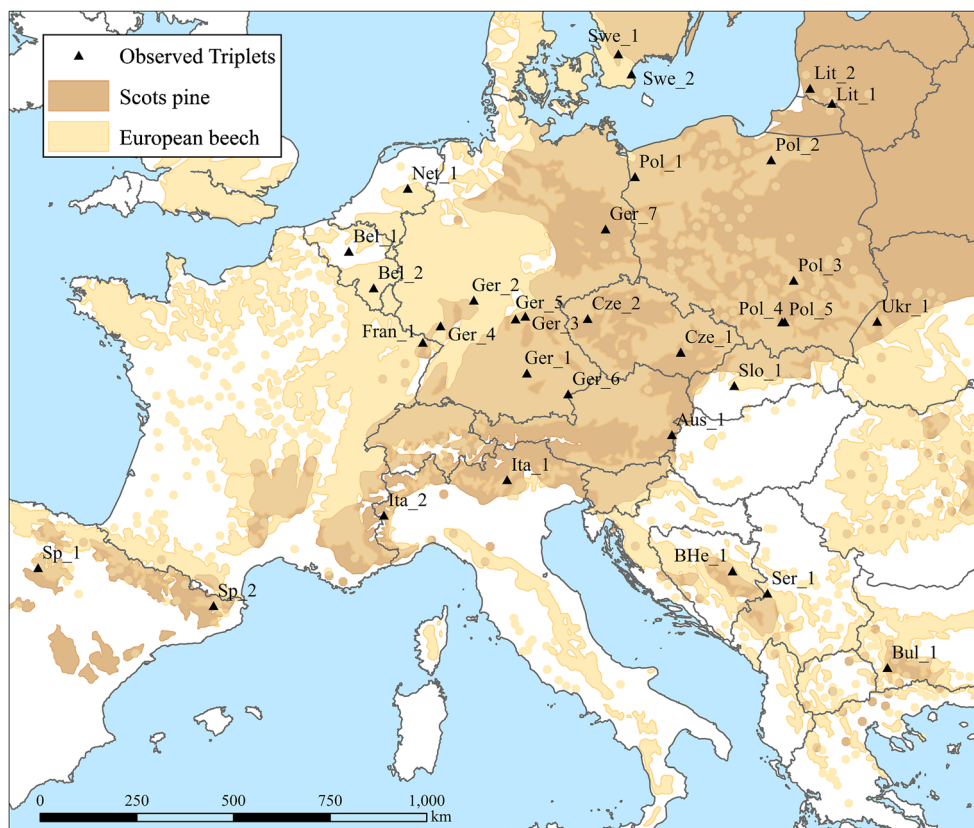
Observed Triplets
Scots pine
European beech

Swe_1
Swe_2
Lit_2
Lit_1
Pol_1
Pol_2
Net_1
Ger_7
Bel_1
Bel_2
Pol_3
Ger_2
Ger_5
Ger_3
Cze_2
Pol_4
Pol_5
Ukr_1
Fran_1
Ger_4
Cze_1
Ger_1
Slo_1
Ger_6
Aus_1
Ita_1
Ita_2
Sp_1
Sp_2
BHe_1
Ser_1
Bul_1

0
250
500
750
1,000
km